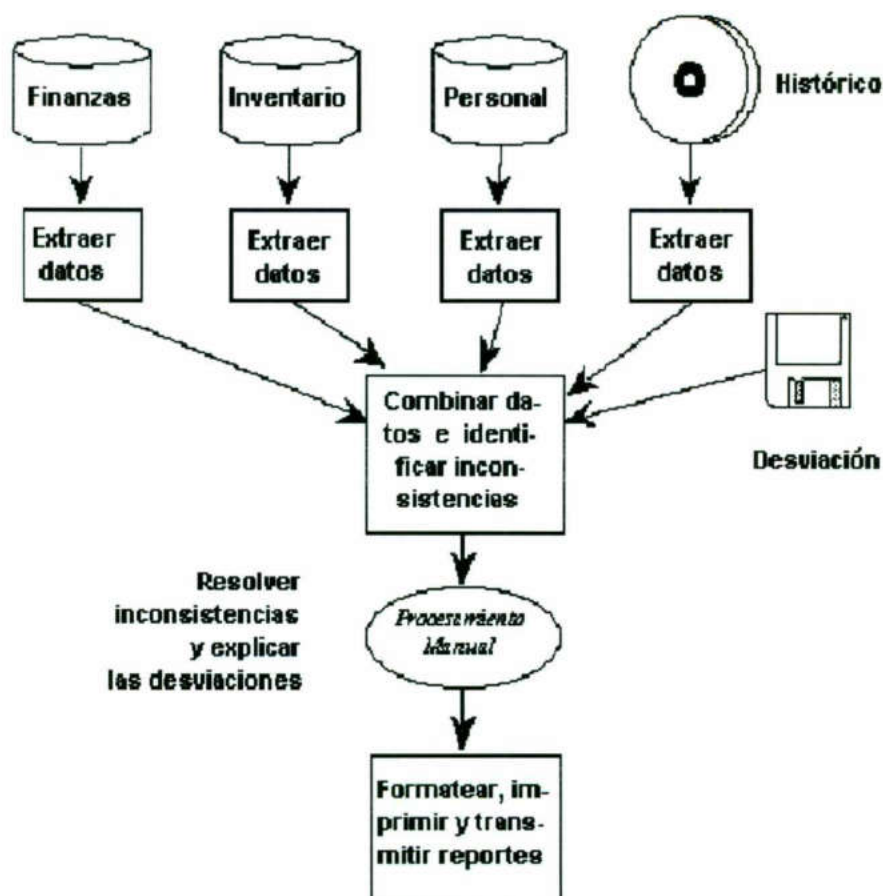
Finanzas

Inventario

Personal

Histórico

Extraer datos

Extraer datos

Extraer datos

Extraer datos

Combinar datos e identificar inconsistencias

Desviación

Resolver inconsistencias y explicar las desviaciones

Procesamiento Manual

Formatear, imprimir y transmitir reportes